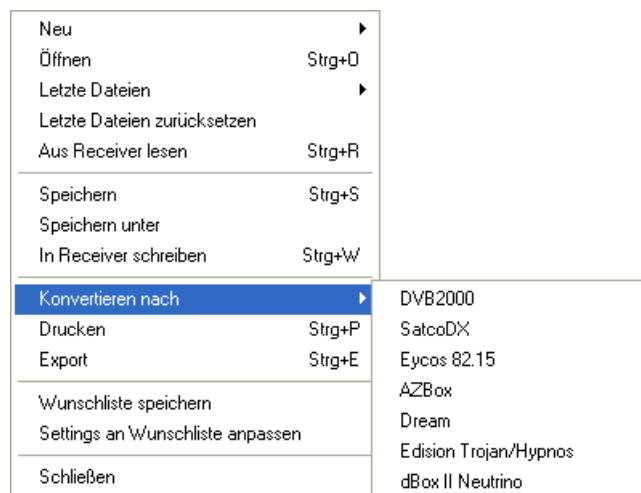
Neu
Öffnen Strg+O
Letzte Dateien
Letzte Dateien zurücksetzen
Aus Receiver lesen Strg+R

Speichern Strg+S
Speichern unter
In Receiver schreiben Strg+W

Konvertieren nach
Drucken Strg+P
Export Strg+E

Wunschliste speichern
Settings an Wunschliste anpassen

Schließen

DVB2000
SatcoDX
Eycos 82.15
AZBox
Dream
Edision Trojan/Hypnos
dBox II Neutrino